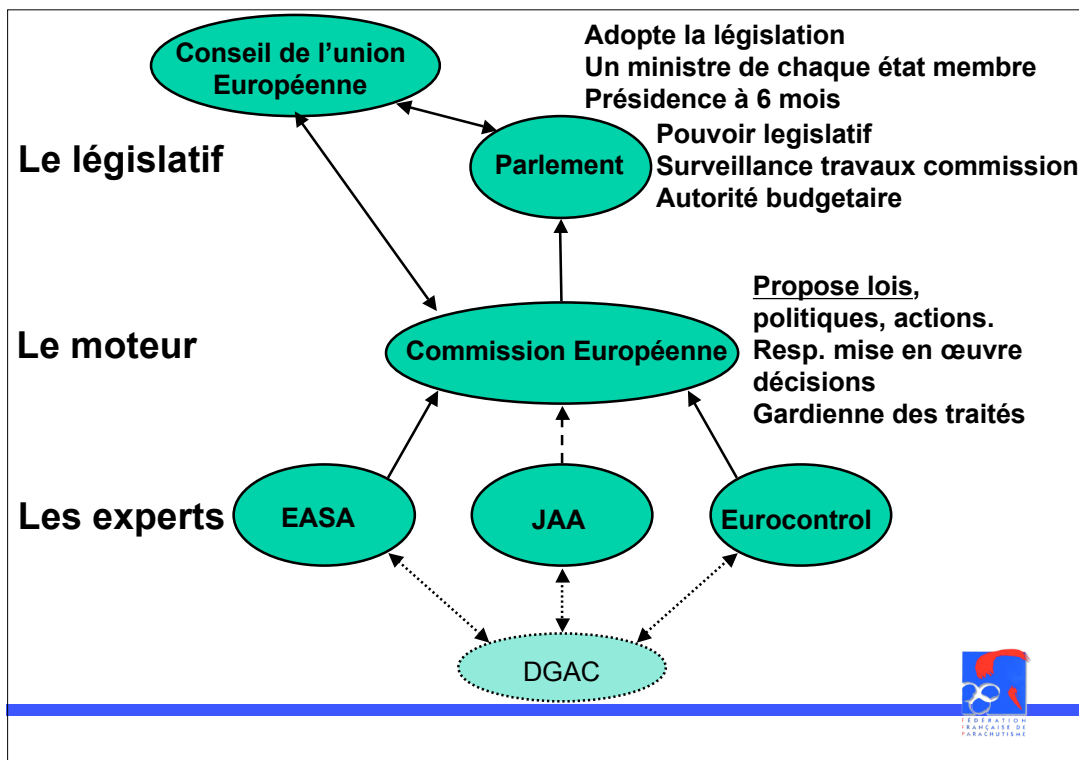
Conseil de l'union Européenne

Adopte la législation
Un ministre de chaque état membre
Présidence à 6 mois

Le législatif

Parlement

Pouvoir legislatif
Surveillance travaux commission
Autorité budgetaire

Propose lois, politiques, actions.
Resp. mise en œuvre décisions
Gardienne des traités

Le moteur

Commission Européenne

Les experts

EASA

JAA

Eurocontrol

DGAC

FÉDÉRATION FRANÇAISE DE PARACHUTISME